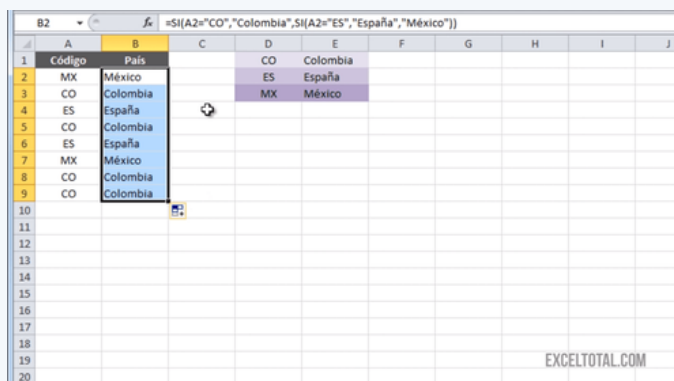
B2 $f_x$ =SI(A2="CO","Colombia",SI(A2="ES","España","México"))

| | A | B | C | D | E | F | G | H | I | J |
|---|---|---|---|---|---|---|---|---|---|---|
| 1 | Código | País | | CO | Colombia | | | | | |
| 2 | MX | México | | ES | España | | | | | |
| 3 | CO | Colombia | | MX | México | | | | | |
| 4 | ES | España | | | | | | | | |
| 5 | CO | Colombia | | | | | | | | |
| 6 | ES | España | | | | | | | | |
| 7 | MX | México | | | | | | | | |
| 8 | CO | Colombia | | | | | | | | |
| 9 | CO | Colombia | | | | | | | | |
| 10 | | | | | | | | | | |
| 11 | | | | | | | | | | |
| 12 | | | | | | | | | | |
| 13 | | | | | | | | | | |
| 14 | | | | | | | | | | |
| 15 | | | | | | | | | | |
| 16 | | | | | | | | | | |
| 17 | | | | | | | | | | |
| 18 | | | | | | | | | | |
| 19 | | | | | | | | | | |
| 20 | | | | | | | | | | |

EXCELTOTAL.COM